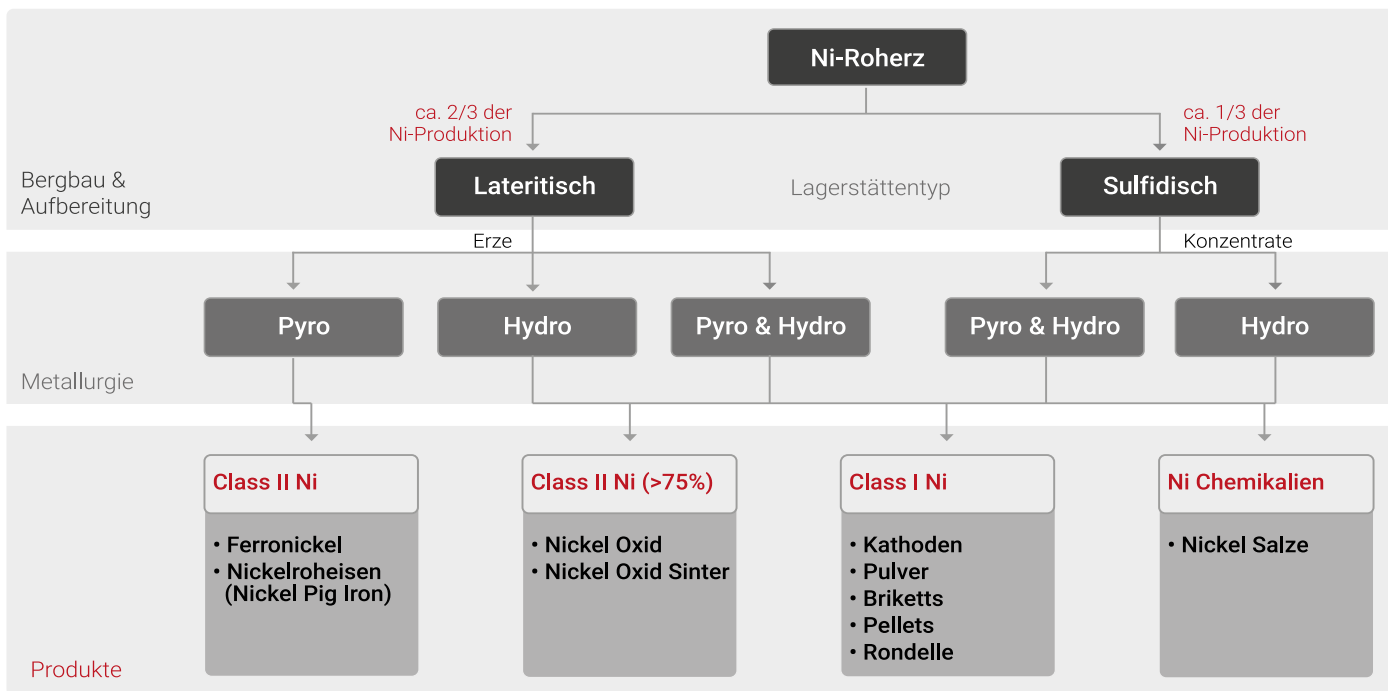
Ni-Roherz

ca. 2/3 der Ni-Produktion

ca. 1/3 der Ni-Produktion

Bergbau & Aufbereitung

Lateritisch

Lagerstättentyp

Sulfidisch

Erze

Konzentrate

Pyro

Hydro

Pyro & Hydro

Pyro & Hydro

Hydro

Metallurgie

Class II Ni

• Ferronickel
• Nickelroheisen (Nickel Pig Iron)

Class II Ni (>75%)

• Nickel Oxid
• Nickel Oxid Sinter

Class I Ni

• Kathoden
• Pulver
• Briketts
• Pellets
• Rondelle

Ni Chemikalien

• Nickel Salze

Produkte